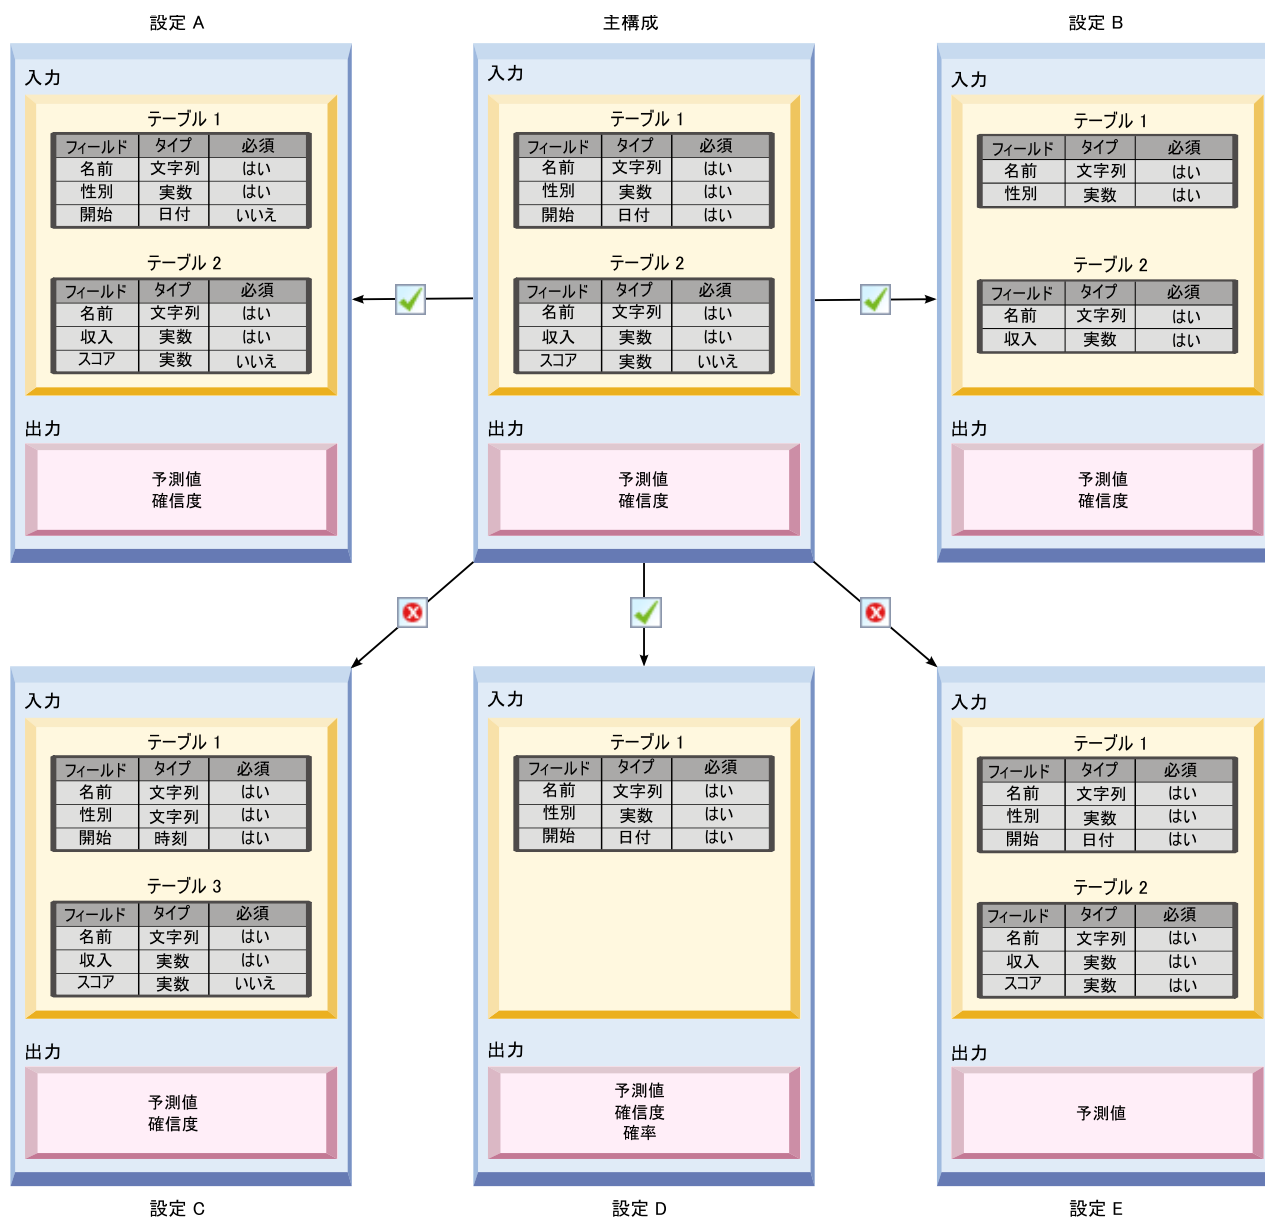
設定 A

入力

テーブル 1

| フィールド | タイプ | 必須 |
|---|---|---|
| 名前 | 文字列 | はい |
| 性別 | 実数 | はい |
| 開始 | 日付 | いいえ |

テーブル 2

| フィールド | タイプ | 必須 |
|---|---|---|
| 名前 | 文字列 | はい |
| 収入 | 実数 | はい |
| スコア | 実数 | いいえ |

出力

予測値
確信度

主構成

入力

テーブル 1

| フィールド | タイプ | 必須 |
|---|---|---|
| 名前 | 文字列 | はい |
| 性別 | 実数 | はい |
| 開始 | 日付 | はい |

テーブル 2

| フィールド | タイプ | 必須 |
|---|---|---|
| 名前 | 文字列 | はい |
| 収入 | 実数 | はい |
| スコア | 実数 | いいえ |

出力

予測値
確信度

設定 B

入力

テーブル 1

| フィールド | タイプ | 必須 |
|---|---|---|
| 名前 | 文字列 | はい |
| 性別 | 実数 | はい |

テーブル 2

| フィールド | タイプ | 必須 |
|---|---|---|
| 名前 | 文字列 | はい |
| 収入 | 実数 | はい |

出力

予測値
確信度

入力

テーブル 1

| フィールド | タイプ | 必須 |
|---|---|---|
| 名前 | 文字列 | はい |
| 性別 | 文字列 | はい |
| 開始 | 時刻 | はい |

テーブル 3

| フィールド | タイプ | 必須 |
|---|---|---|
| 名前 | 文字列 | はい |
| 収入 | 実数 | はい |
| スコア | 実数 | いいえ |

出力

予測値
確信度

設定 C

入力

テーブル 1

| フィールド | タイプ | 必須 |
|---|---|---|
| 名前 | 文字列 | はい |
| 性別 | 実数 | はい |
| 開始 | 日付 | はい |

出力

予測値
確信度
確率

設定 D

入力

テーブル 1

| フィールド | タイプ | 必須 |
|---|---|---|
| 名前 | 文字列 | はい |
| 性別 | 実数 | はい |
| 開始 | 日付 | はい |

テーブル 2

| フィールド | タイプ | 必須 |
|---|---|---|
| 名前 | 文字列 | はい |
| 収入 | 実数 | はい |
| スコア | 実数 | はい |

出力

予測値

設定 E